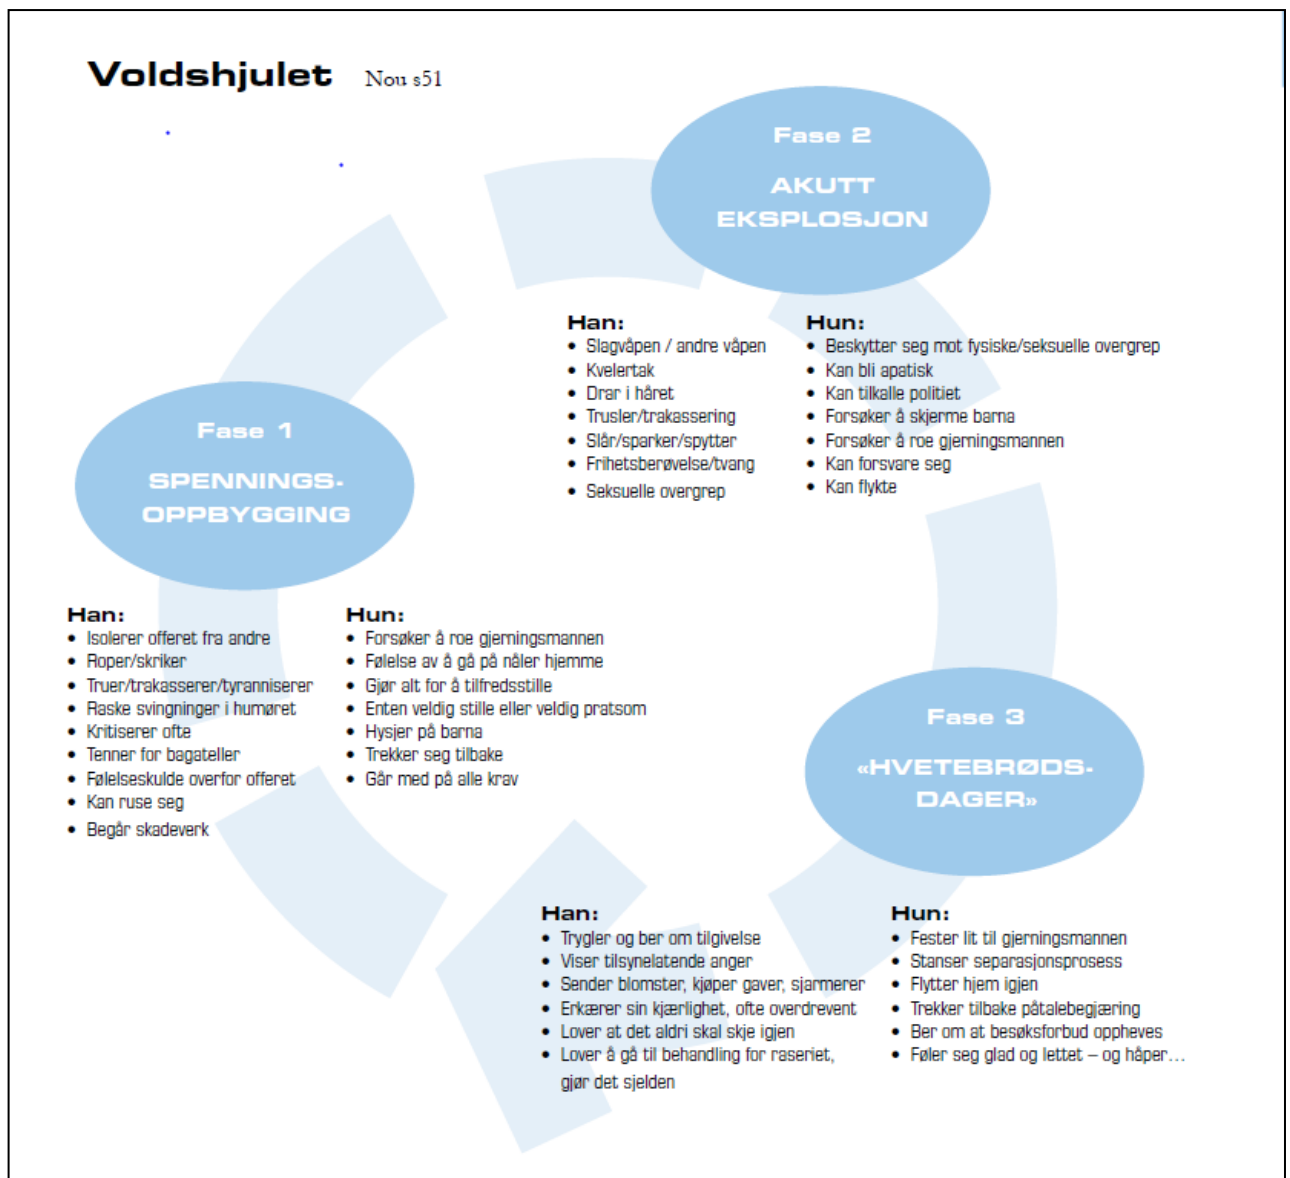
Voldshjulet Nou s51

Fase 2

AKUTT EKSPLOSJON

Han:
- Slagvåpen / andre våpen
- Kvelertak
- Drar i håret
- Trusler/trakassering
- Slår/sparker/spytter
- Frihetsberøvelse/tvang
- Seksuelle overgrep

Hun:
- Beskytter seg mot fysiske/seksuelle overgrep
- Kan bli apatisk
- Kan tilkalle politiet
- Forsøker å skjerme barna
- Forsøker å roe gjerningsmannen
- Kan forsvare seg
- Kan flykte

Fase 1

SPENNINGS-OPPBYGGING

Han:
- Isolerer offeret fra andre
- Roper/skriker
- Truer/trakasserer/tyranniserer
- Raske svingninger i humøret
- Kritiserer ofte
- Tenner for bagateller
- Følelseskulde overfor offeret
- Kan ruse seg
- Begår skadeverk

Hun:
- Forsøker å roe gjerningsmannen
- Følelse av å gå på nåler hjemme
- Gjør alt for å tilfredsstille
- Enten veldig stille eller veldig pratsom
- Hysjer på barna
- Trekker seg tilbake
- Går med på alle krav

Fase 3

«HVETEBRØDS-DAGER»

Han:
- Trygler og ber om tilgivelse
- Viser tilsynelatende anger
- Sender blomster, kjøper gaver, sjarmerer
- Erkærer sin kjærlighet, ofte overdrevent
- Lover at det aldri skal skje igjen
- Lover å gå til behandling for raseriet, gjør det sjelden

Hun:
- Fester lit til gjerningsmannen
- Stanser separasjonsprosess
- Flytter hjem igjen
- Trekker tilbake påtalebegjæring
- Ber om at besøksforbud oppheves
- Føler seg glad og lettet – og håper…